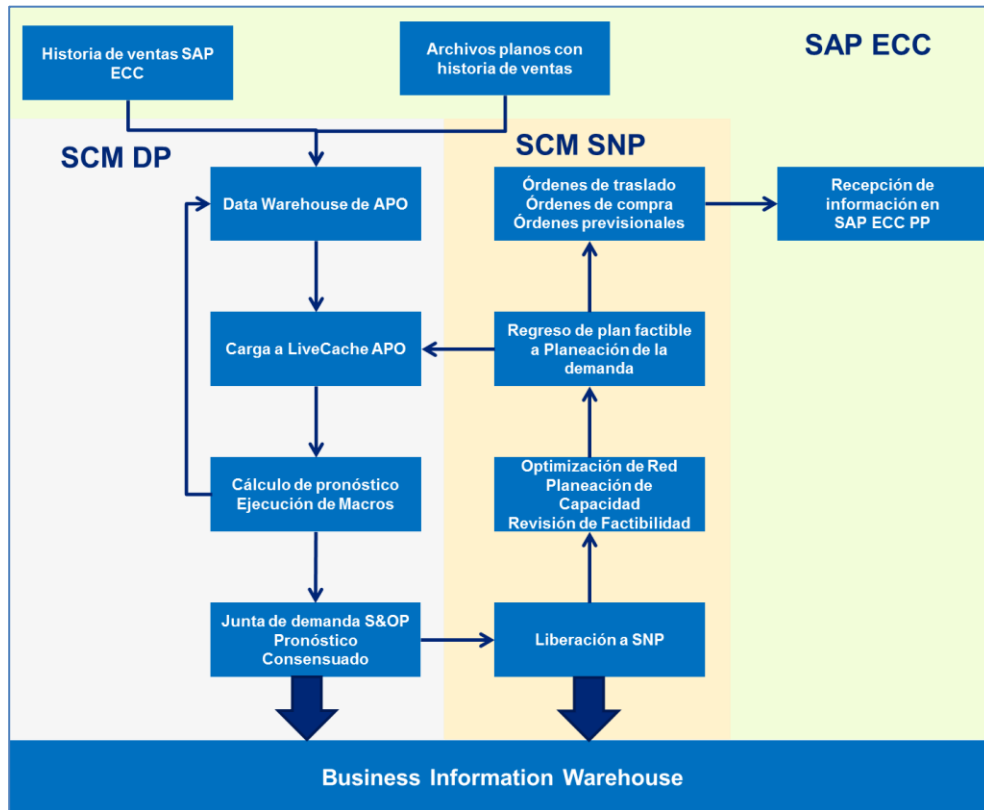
Historia de ventas SAP ECC

Archivos planos con historia de ventas

SAP ECC

SCM DP

SCM SNP

Data Warehouse de APO

Órdenes de traslado
Órdenes de compra
Órdenes previsionales

Recepción de información en SAP ECC PP

Carga a LiveCache APO

Regreso de plan factible a Planeación de la demanda

Cálculo de pronóstico
Ejecución de Macros

Optimización de Red
Planeación de Capacidad
Revisión de Factibilidad

Junta de demanda S&OP
Pronóstico Consensuado

Liberación a SNP

Business Information Warehouse